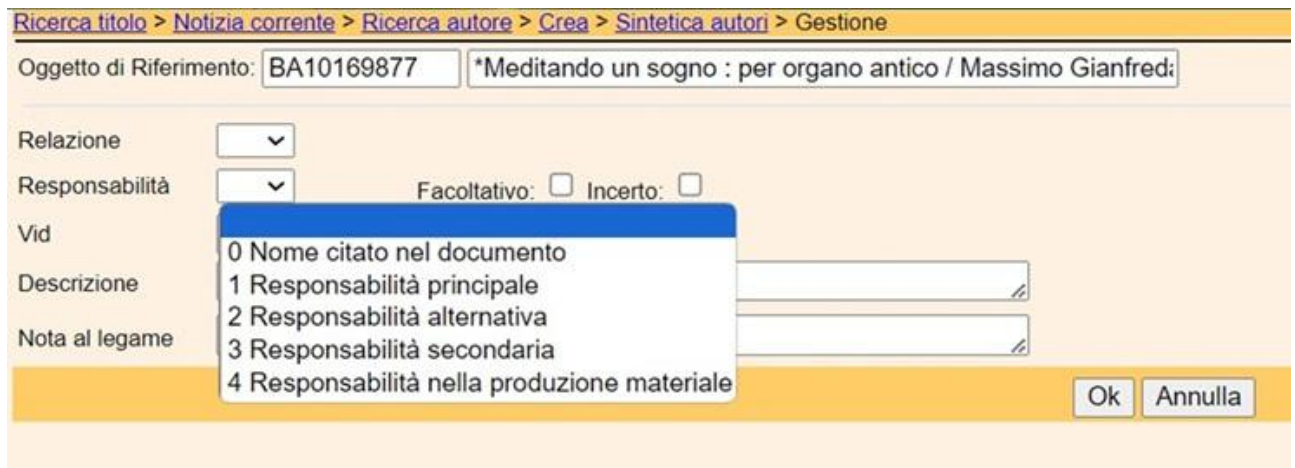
Ricerca titolo > Notizia corrente > Ricerca autore > Crea > Sintetica autori > Gestione

Oggetto di Riferimento: BA10169877 *Meditando un sogno : per organo antico / Massimo Gianfred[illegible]

Relazione

Responsabilità Facoltativo: Incerto:

Vid

Descrizione

Nota al legame

0 Nome citato nel documento
1 Responsabilità principale
2 Responsabilità alternativa
3 Responsabilità secondaria
4 Responsabilità nella produzione materiale

Ok Annulla